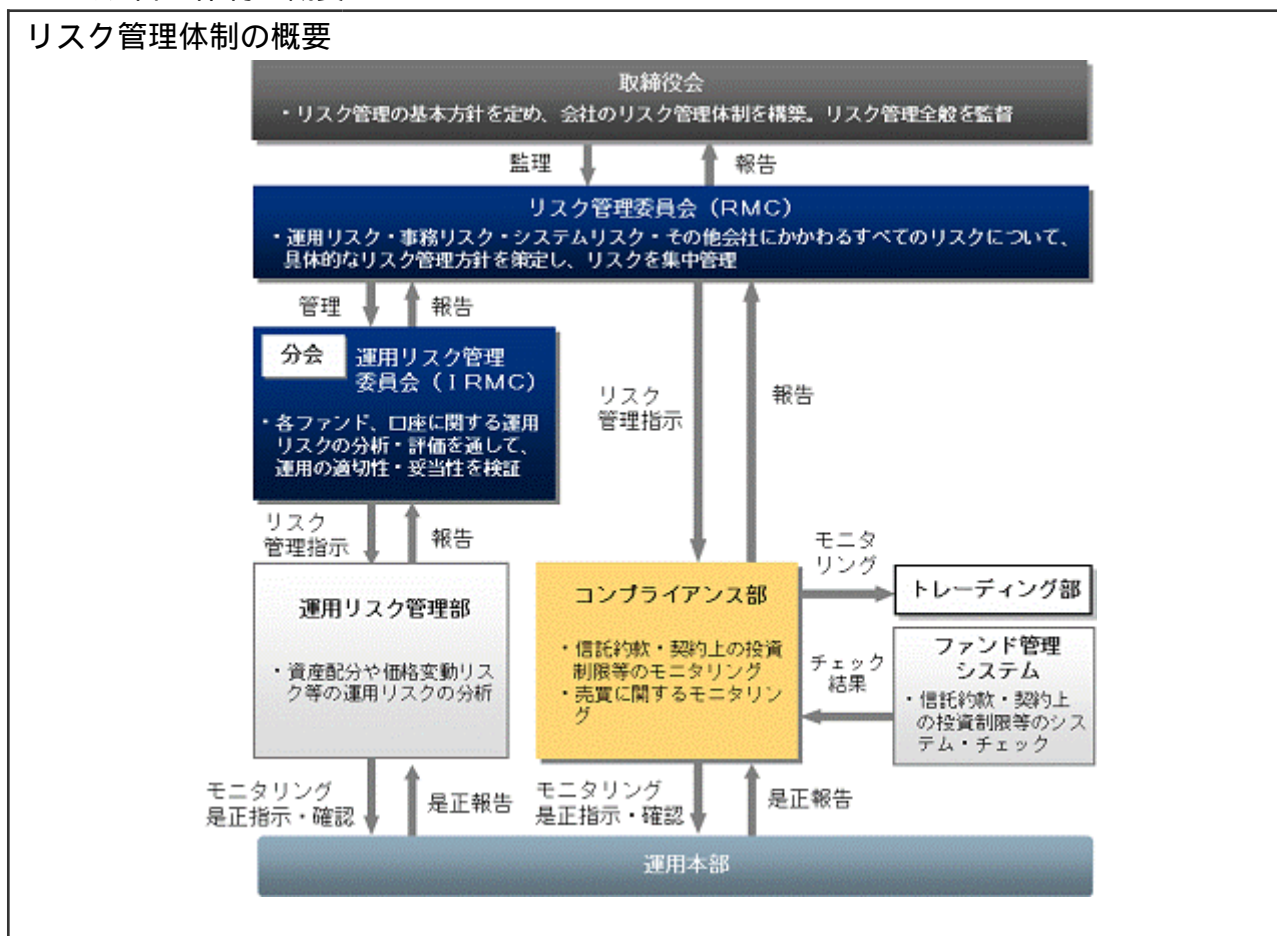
リスク管理体制の概要

取締役会
・リスク管理の基本方針を定め、会社のリスク管理体制を構築。リスク管理全般を監督

監理
報告

リスク管理委員会（RMC）
・運用リスク・事務リスク・システムリスク・その他会社にかかわるすべてのリスクについて、具体的なリスク管理方針を策定し、リスクを集中管理

管理
報告

分会
運用リスク管理委員会（IRMC）
・各ファンド、口座に関する運用リスクの分析・評価を通して、運用の適切性・妥当性を検証

リスク管理指示
報告

リスク管理指示
報告

運用リスク管理部
・資産配分や価格変動リスク等の運用リスクの分析

コンプライアンス部
・信託約款・契約上の投資制限等のモニタリング
・売買に関するモニタリング

モニタリング

トレーディング部

チェック結果

ファンド管理システム
・信託約款・契約上の投資制限等のシステム・チェック

モニタリング
是正指示・確認
是正報告

モニタリング
是正指示・確認
是正報告

運用本部